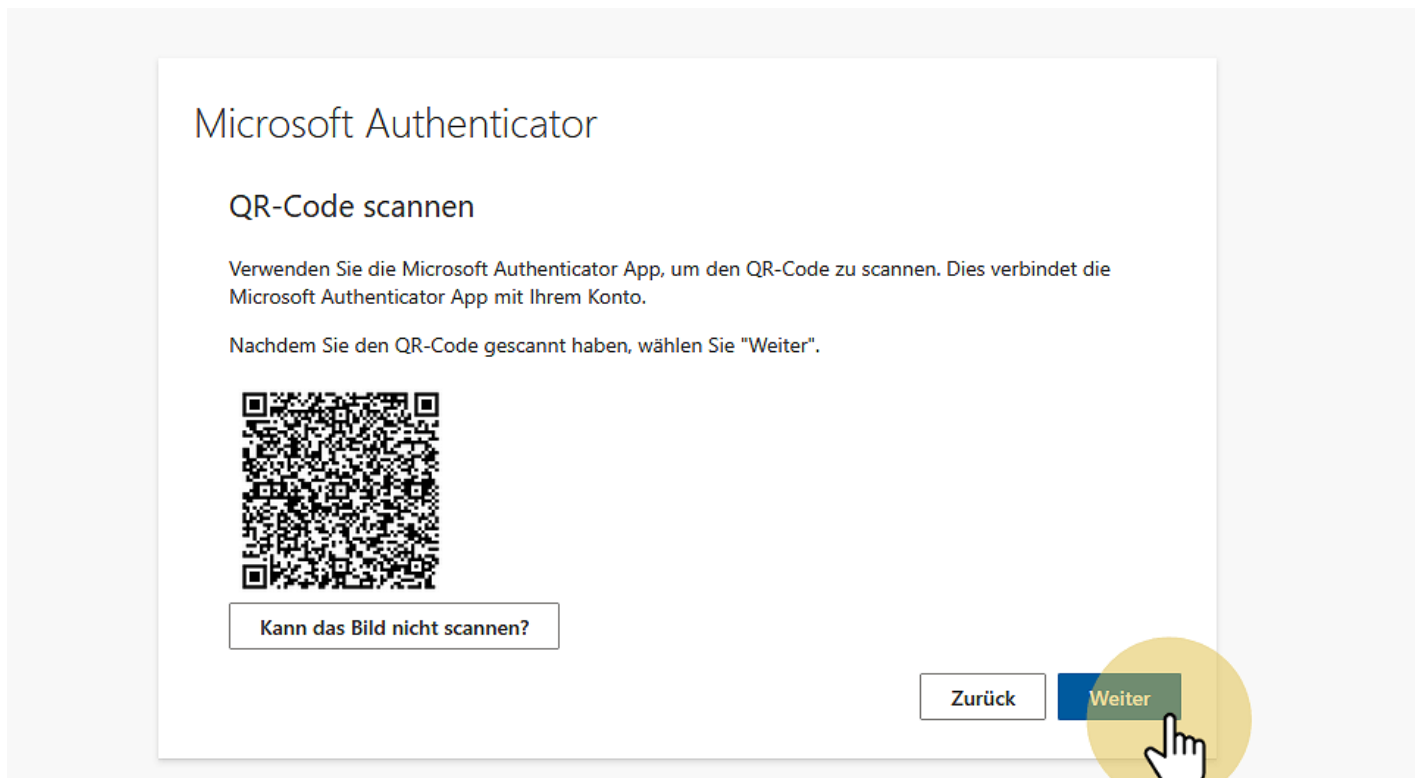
Microsoft Authenticator

QR-Code scannen

Verwenden Sie die Microsoft Authenticator App, um den QR-Code zu scannen. Dies verbindet die Microsoft Authenticator App mit Ihrem Konto.

Nachdem Sie den QR-Code gescannt haben, wählen Sie "Weiter".

Kann das Bild nicht scannen?

Zurück

Weiter